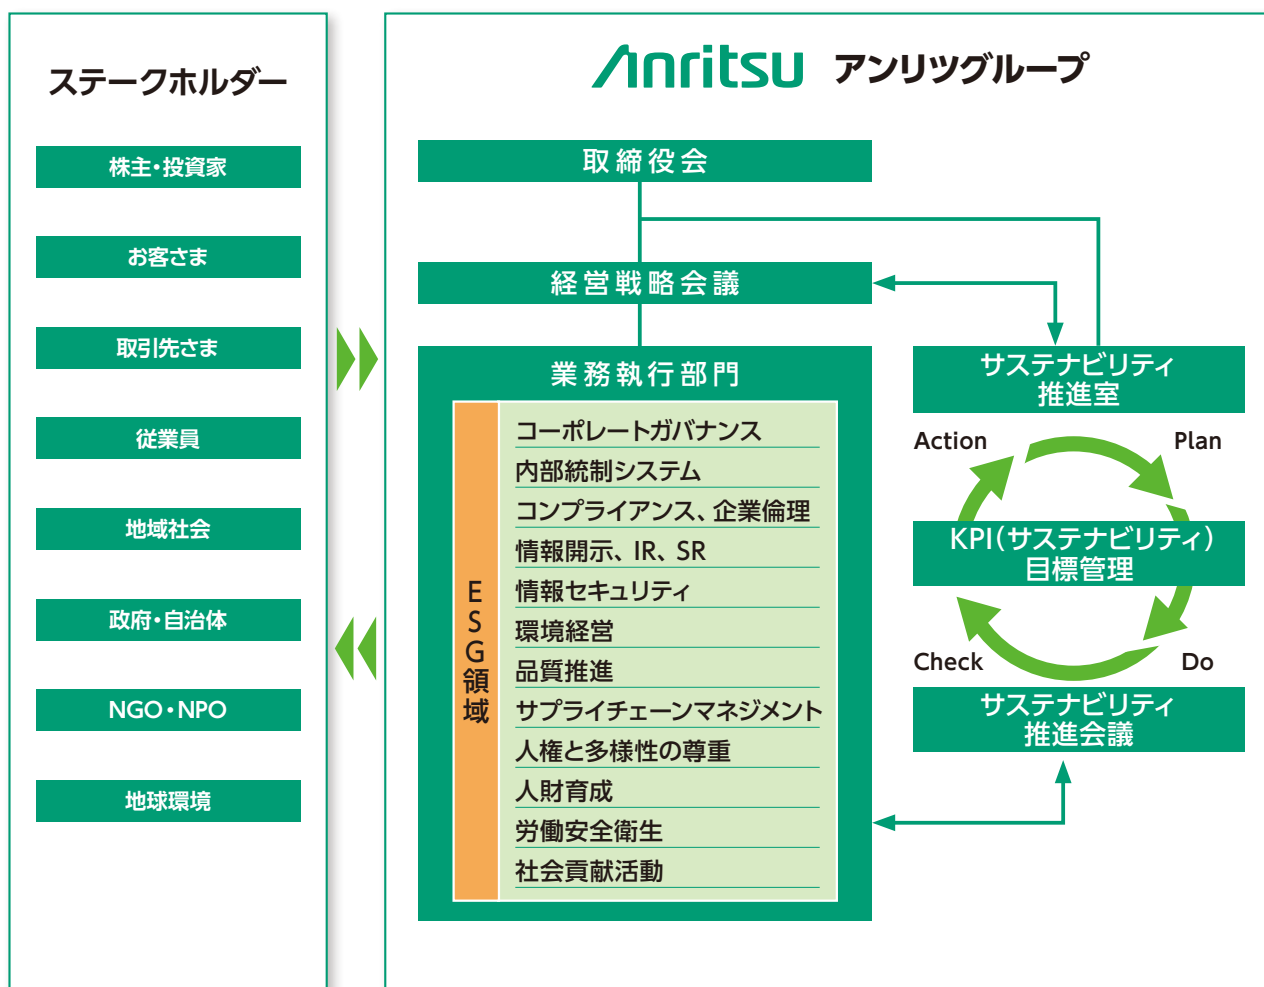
ステークホルダー

株主・投資家

お客さま

取引先さま

従業員

地域社会

政府・自治体

NGO・NPO

地球環境

Anritsu アンリツグループ

取締役会

経営戦略会議

業務執行部門

ESG領域

コーポレートガバナンス
内部統制システム
コンプライアンス、企業倫理
情報開示、IR、SR
情報セキュリティ
環境経営
品質推進
サプライチェーンマネジメント
人権と多様性の尊重
人財育成
労働安全衛生
社会貢献活動

サステナビリティ推進室

Action

Plan

KPI（サステナビリティ）目標管理

Check

Do

サステナビリティ推進会議